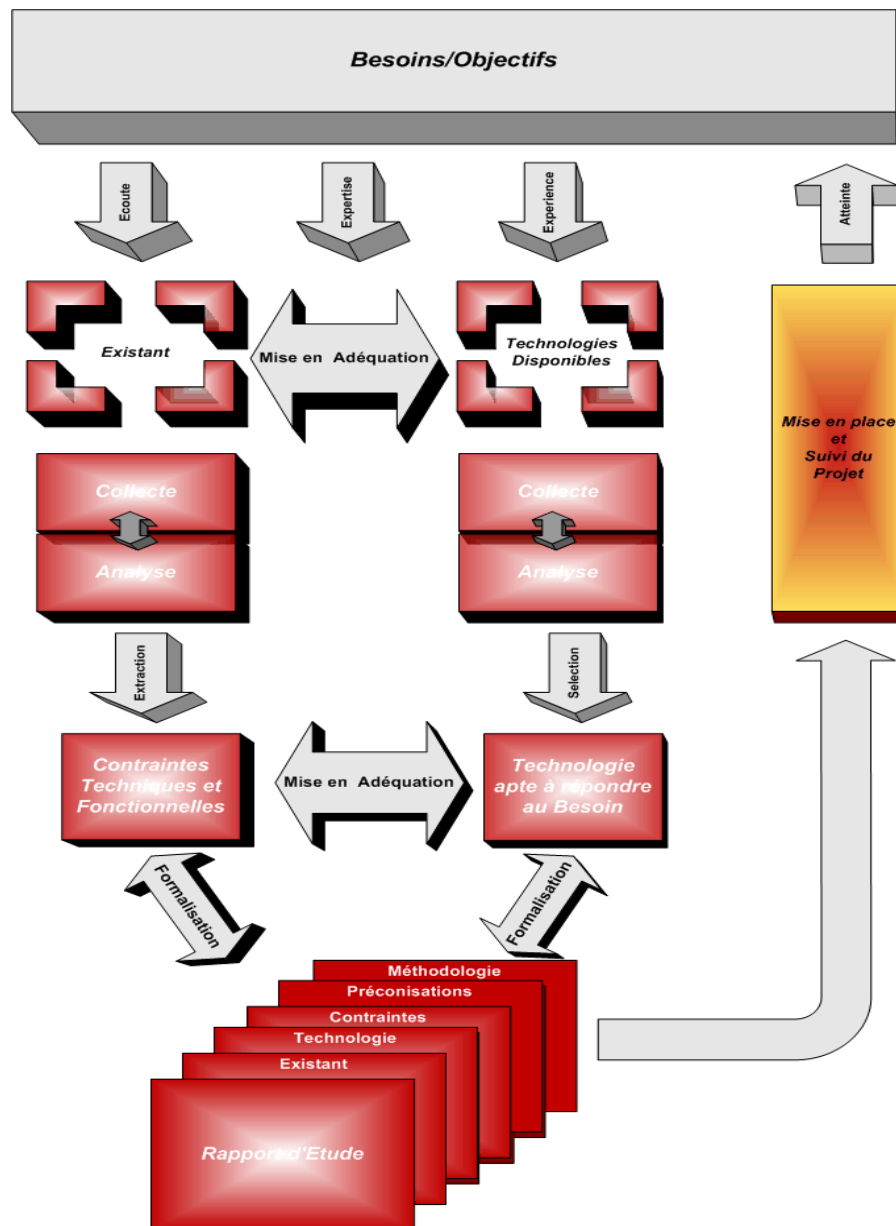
Besoins/Objectifs

Ecoute

Expertise

Experience

Atteinte

Existant

Mise en Adéquation

Technologies Disponibles

Mise en place et Suivi du Projet

Collecte

Analyse

Collecte

Analyse

Extraction

Selection

Contraintes Techniques et Fonctionnelles

Mise en Adéquation

Technologie apte à répondre au Besoin

Formalisation

Formalisation

Méthodologie

Préconisations

Contraintes

Technologie

Existant

Rapport d'Etude